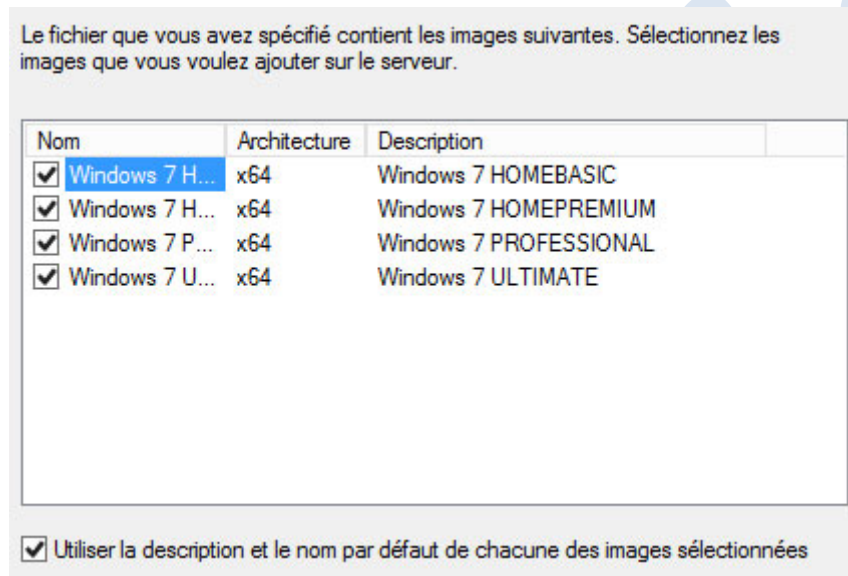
Le fichier que vous avez spécifié contient les images suivantes. Sélectionnez les images que vous voulez ajouter sur le serveur.

| Nom | Architecture | Description |
|---|---|---|
| Windows 7 H... | x64 | Windows 7 HOMEBASIC |
| Windows 7 H... | x64 | Windows 7 HOMEPREMIUM |
| Windows 7 P... | x64 | Windows 7 PROFESSIONAL |
| Windows 7 U... | x64 | Windows 7 ULTIMATE |

Utiliser la description et le nom par défaut de chacune des images sélectionnées